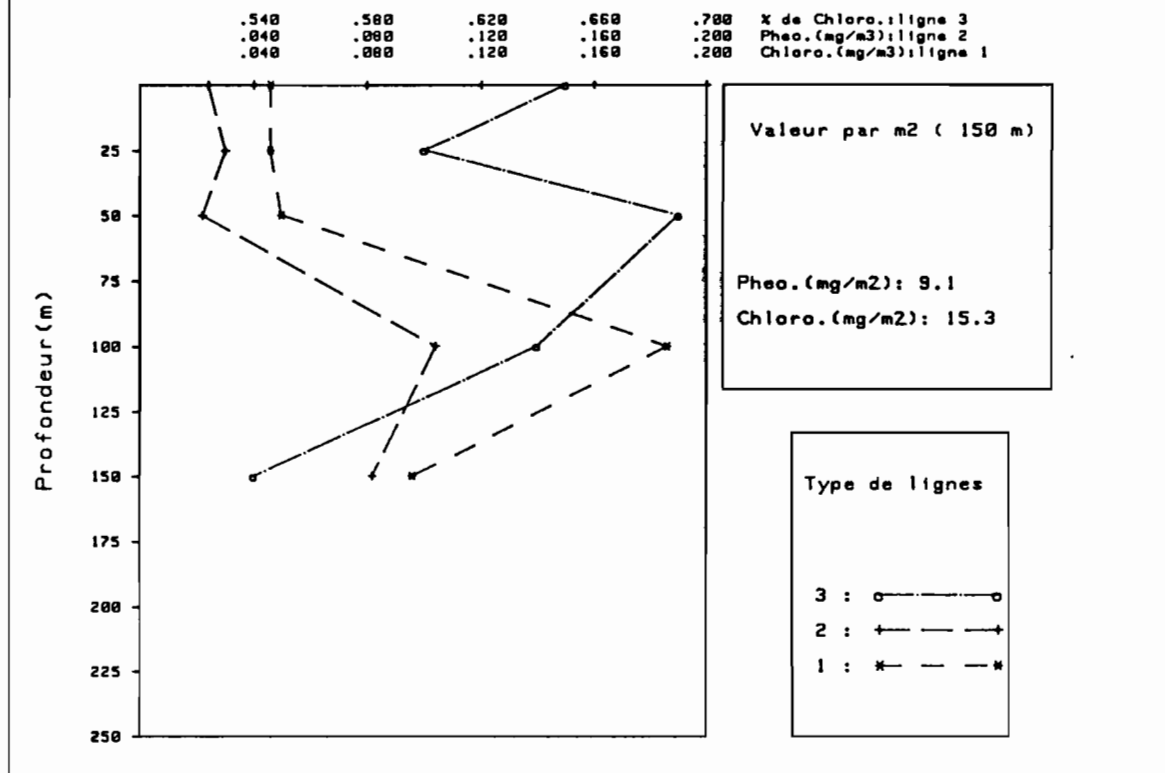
.540 .580 .620 .660 .700 % de Chloro.:ligne 3
.040 .080 .120 .160 .200 Pheo.(mg/m3):ligne 2
.040 .080 .120 .160 .200 Chloro.(mg/m3):ligne 1

Profondeur(m)

25
50
75
100
125
150
175
200
225
250

Valeur par m2 ( 150 m)

Pheo.(mg/m2): 9.1
Chloro.(mg/m2): 15.3

Type de lignes

3 :
2 :
1 :